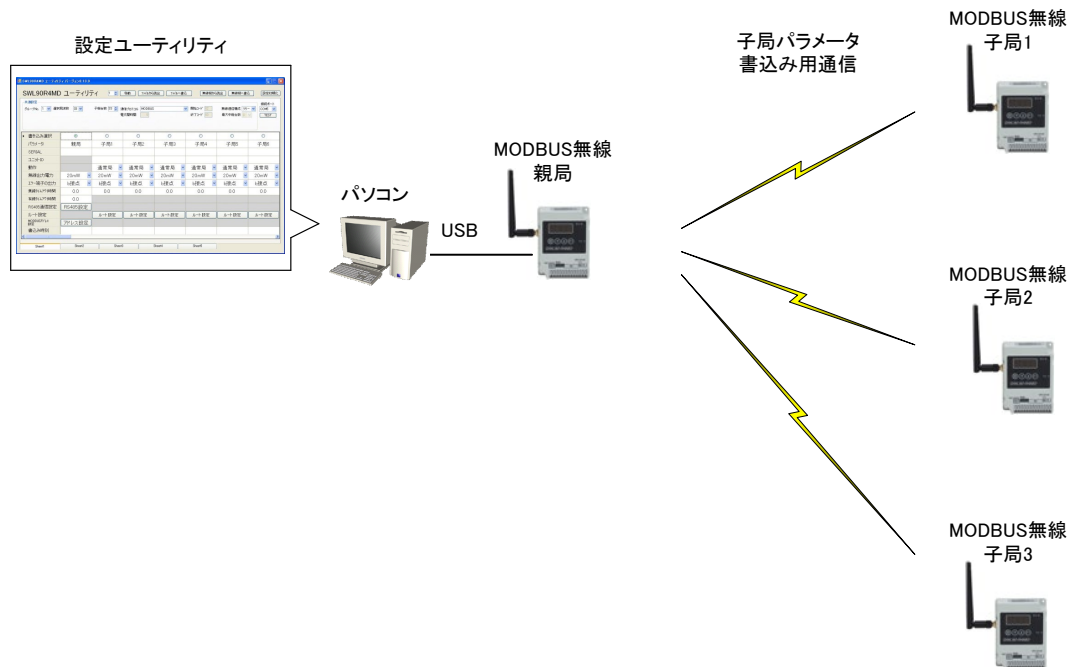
設定ユーティリティ

SWL90R4MD ユーティリティ

| 書き込み選択 | | | | | | | |
|---|---|---|---|---|---|---|---|
| パラメータ | 親局 | 子局1 | 子局2 | 子局3 | 子局4 | 子局5 | 子局6 |
| SERIAL | | | | | | | |
| 動作 | | 通常局 | 通常局 | 通常局 | 通常局 | 通常局 | 通常局 |
| 無線出力電力 | 20mW | 20mW | 20mW | 20mW | 20mW | 20mW | 20mW |
| エラー端子の出力 | | | | | | | |
| | 0.0 | 0.0 | 0.0 | 0.0 | 0.0 | 0.0 | 0.0 |
| | 0.0 | | | | | | |
| RS485通信設定 | RS485設定 | | | | | | |
| ルート設定 | | ルート設定 | ルート設定 | ルート設定 | ルート設定 | ルート設定 | ルート設定 |
| | アドレス設定 | | | | | | |

子局パラメータ
書込み用通信

MODBUS無線
親局

パソコン

USB

MODBUS無線
子局1

MODBUS無線
子局2

MODBUS無線
子局3